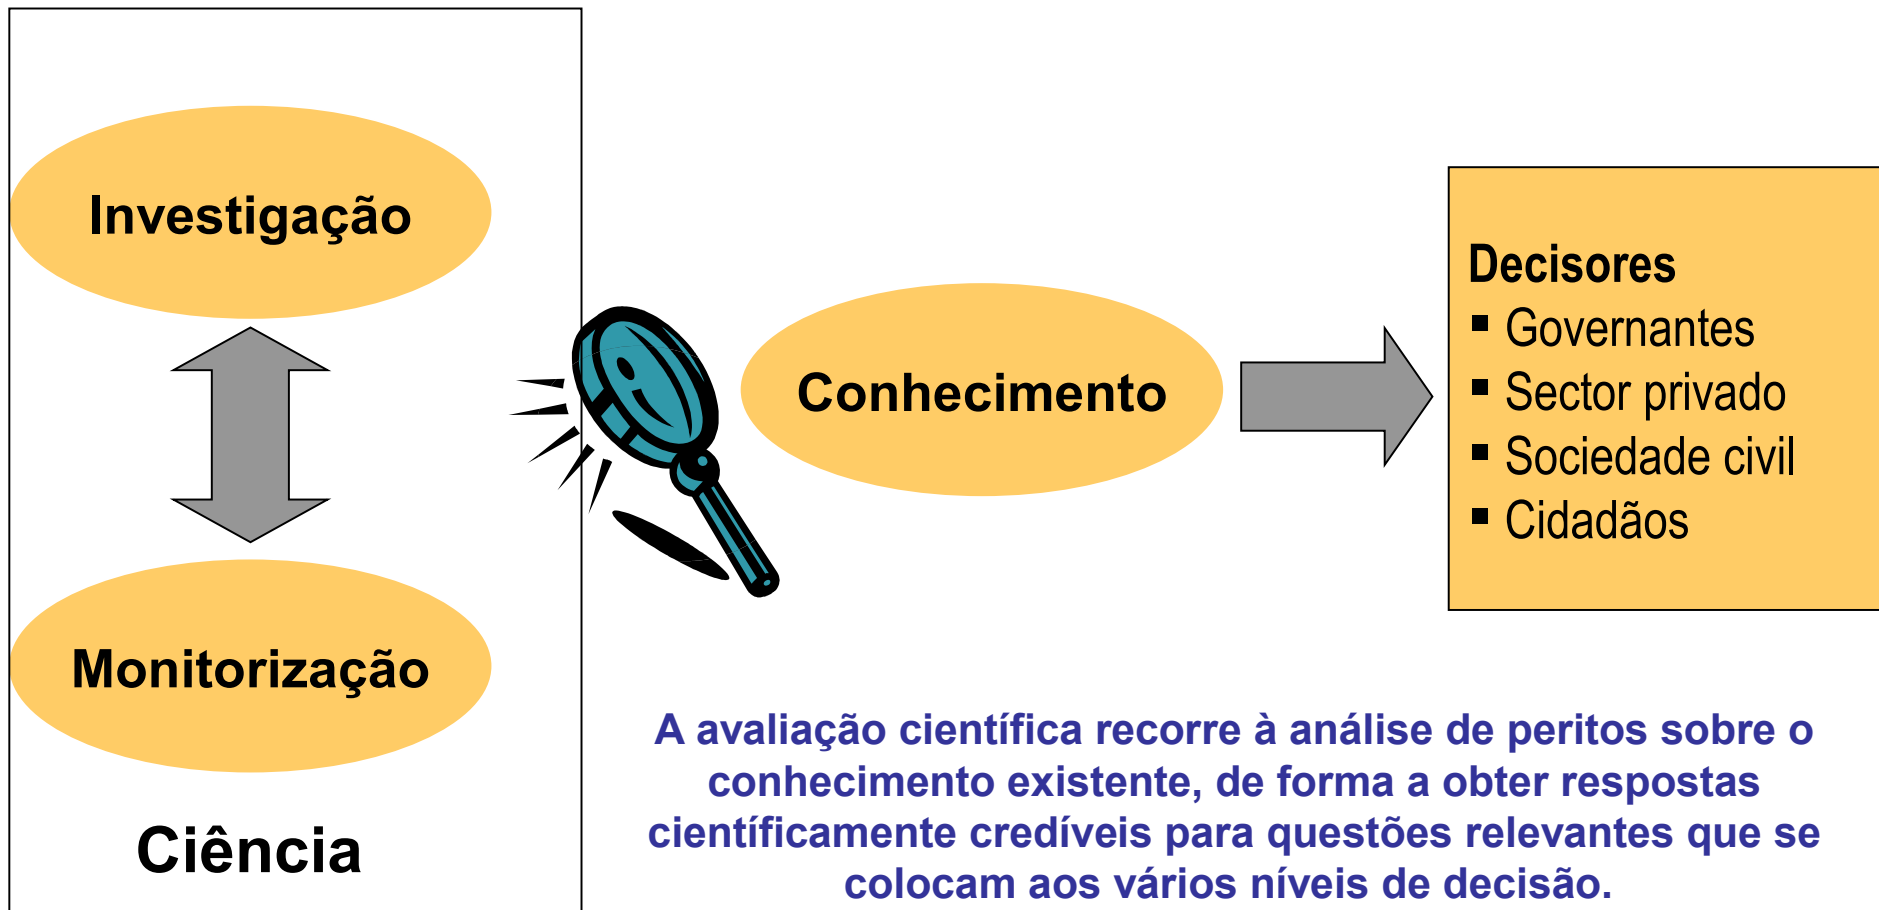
Investigação

Monitorização

Ciência

Conhecimento

Decisores
- Governantes
- Sector privado
- Sociedade civil
- Cidadãos

A avaliação científica recorre à análise de peritos sobre o conhecimento existente, de forma a obter respostas científicamente credíveis para questões relevantes que se colocam aos vários níveis de decisão.